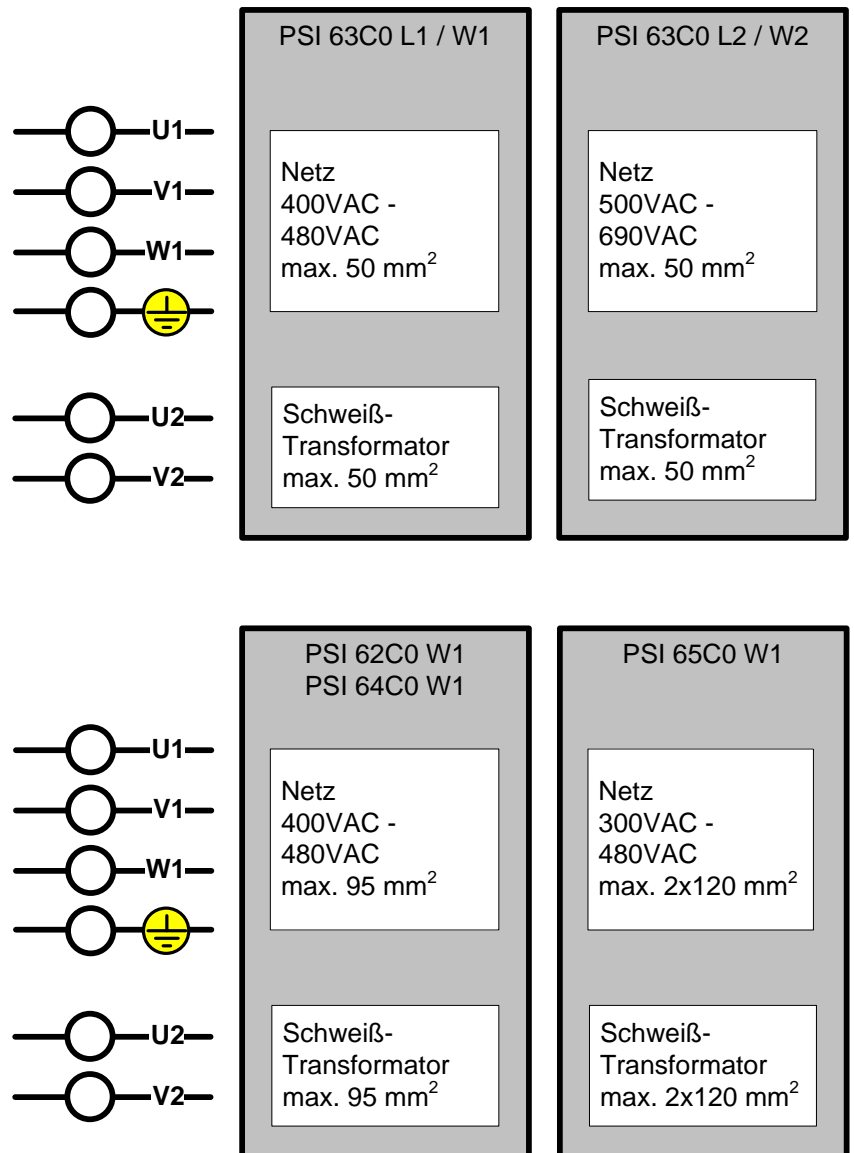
U1
V1
W1
U2
V2

PSI 63C0 L1 / W1

Netz
400VAC -
480VAC
max. 50 mm$^2$

Schweiß-Transformator
max. 50 mm$^2$

PSI 63C0 L2 / W2

Netz
500VAC -
690VAC
max. 50 mm$^2$

Schweiß-Transformator
max. 50 mm$^2$

U1
V1
W1
U2
V2

PSI 62C0 W1
PSI 64C0 W1

Netz
400VAC -
480VAC
max. 95 mm$^2$

Schweiß-Transformator
max. 95 mm$^2$

PSI 65C0 W1

Netz
300VAC -
480VAC
max. 2x120 mm$^2$

Schweiß-Transformator
max. 2x120 mm$^2$